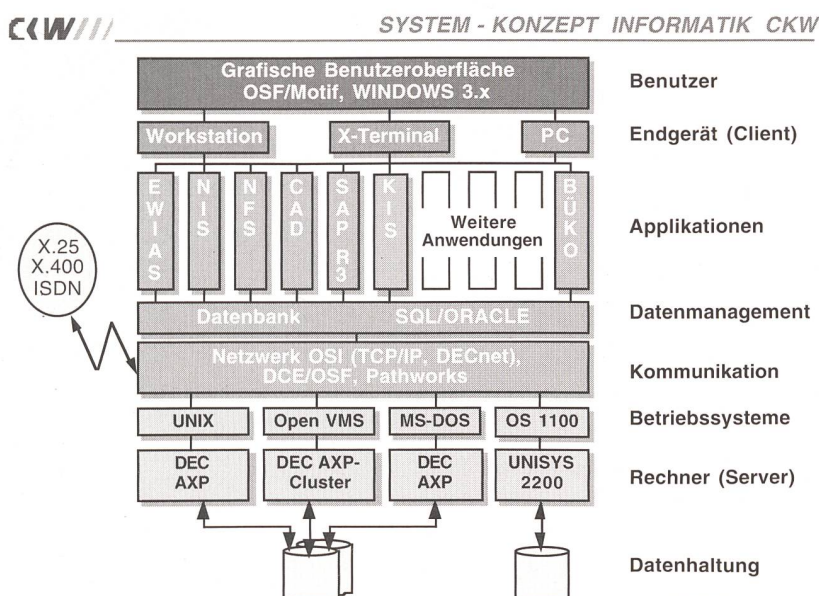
CKW

SYSTEM - KONZEPT INFORMATIK CKW

Grafische Benutzeroberfläche
OSF/Motif, WINDOWS 3.x

Benutzer

Workstation

X-Terminal

PC

Endgerät (Client)

E W I A S

N I S

N F S

C A D

S A P R 3

K I S

Weitere Anwendungen

B Ü K O

Applikationen

X.25
X.400
ISDN

Datenbank SQL/ORACLE

Datenmanagement

Netzwerk OSI (TCP/IP, DECnet), DCE/OSF, Pathworks

Kommunikation

UNIX

Open VMS

MS-DOS

OS 1100

Betriebssysteme

DEC AXP

DEC AXP-Cluster

DEC AXP

UNISYS 2200

Rechner (Server)

Datenhaltung